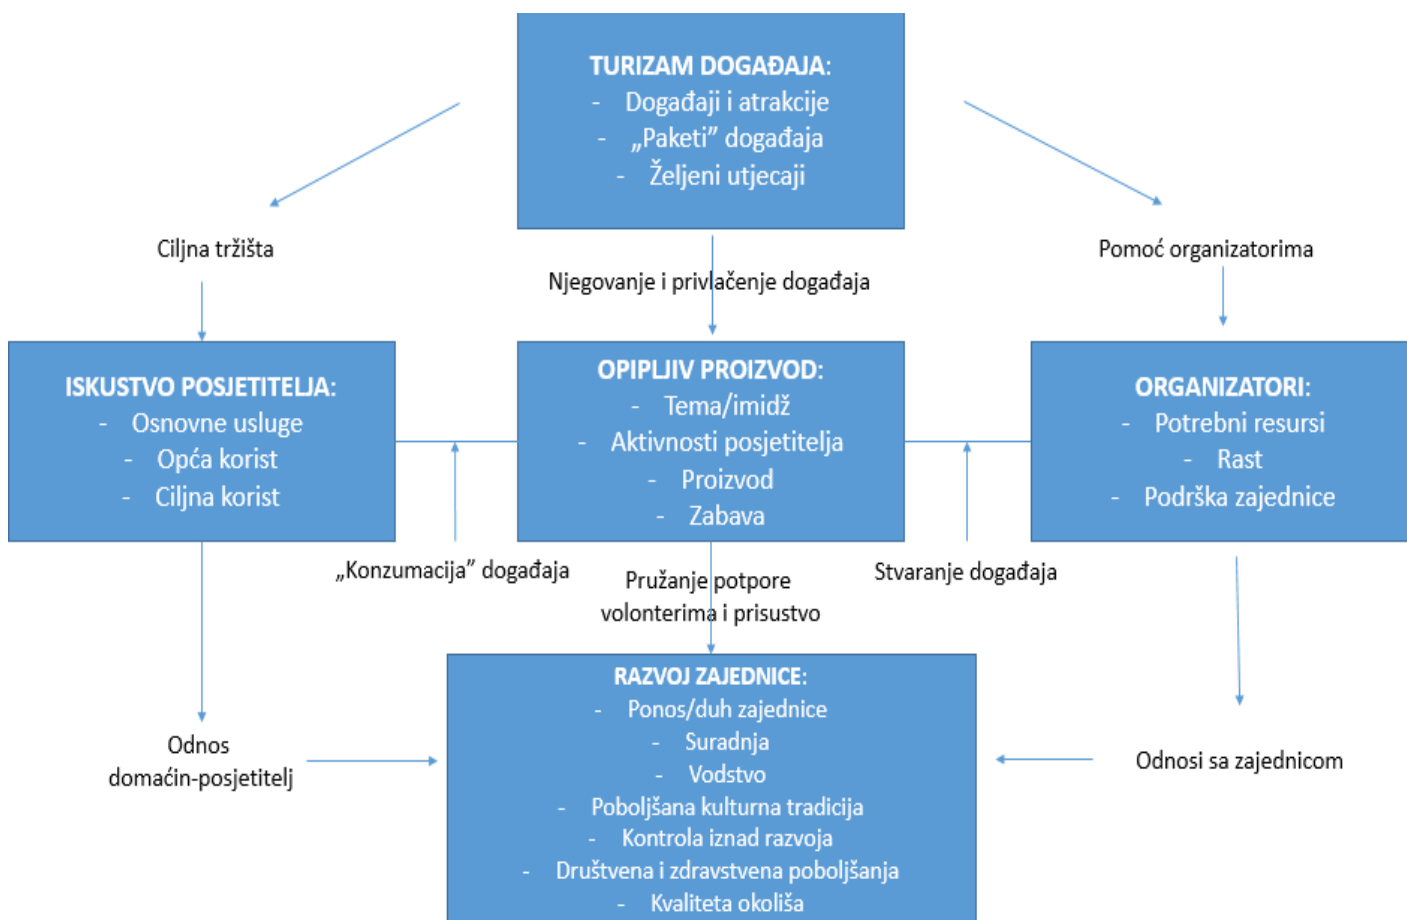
TURIZAM DOGAĐAJA:
- Događaji i atrakcije
- „Paketi” događaja
- Željeni utjecaji

Ciljna tržišta

Njegovanje i privlačenje događaja

Pomoć organizatorima

ISKUSTVO POSJETITELJA:
- Osnovne usluge
- Opća korist
- Ciljna korist

OPIPLJIV PROIZVOD:
- Tema/imidž
- Aktivnosti posjetitelja
- Proizvod
- Zabava

ORGANIZATORI:
- Potrebni resursi
- Rast
- Podrška zajednice

„Konzumacija” događaja

Pružanje potpore volonterima i prisustvo

Stvaranje događaja

Odnos domaćin-posjetitelj

RAZVOJ ZAJEDNICE:
- Ponos/duh zajednice
- Suradnja
- Vodstvo
- Poboljšana kulturna tradicija
- Kontrola iznad razvoja
- Društvena i zdravstvena poboljšanja
- Kvaliteta okoliša

Odnosi sa zajednicom